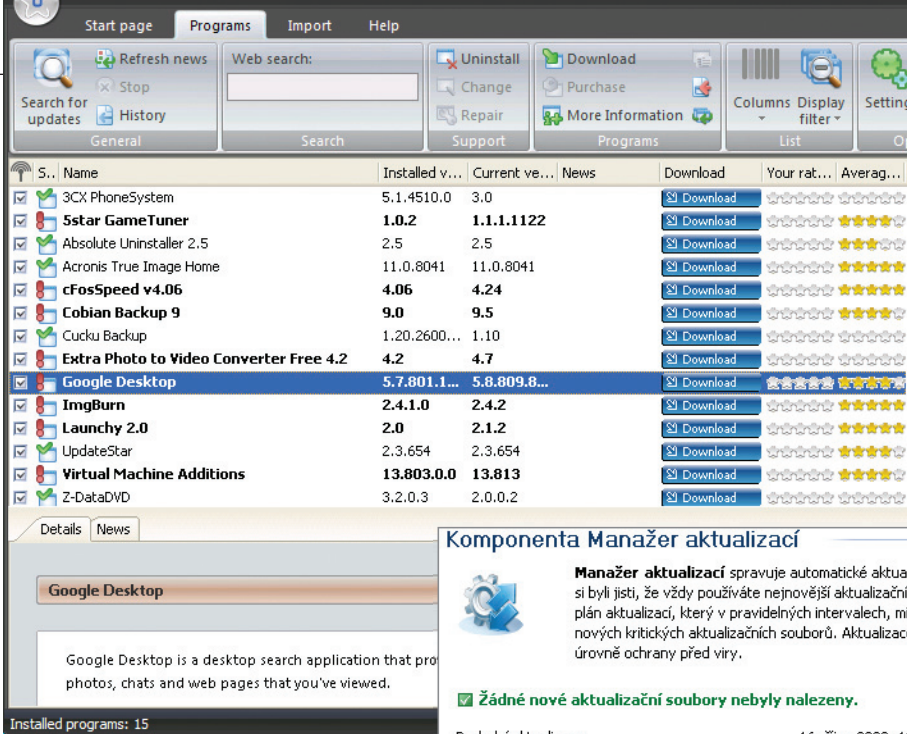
Start page Programs Import Help

Search for updates
Refresh news
Stop
History
General

Web search:
Search

Uninstall
Change
Repair
Support

Download
Purchase
More Information
Programs

Columns
Display filter
List

Setting

| S.. | Name | Installed v... | Current ve... | News | Download | Your rat... | Averag... |
|---|---|---|---|---|---|---|---|
| ☑ | 3CX PhoneSystem | 5.1.4510.0 | 3.0 | | Download | | |
| ☑ | 5star GameTuner | 1.0.2 | 1.1.1.1122 | | Download | | |
| ☑ | Absolute Uninstaller 2.5 | 2.5 | 2.5 | | Download | | |
| ☑ | Acronis True Image Home | 11.0.8041 | 11.0.8041 | | Download | | |
| ☑ | cFosSpeed v4.06 | 4.06 | 4.24 | | Download | | |
| ☑ | Cobian Backup 9 | 9.0 | 9.5 | | Download | | |
| ☑ | Cucku Backup | 1.20.2600... | 1.10 | | Download | | |
| ☑ | Extra Photo to Video Converter Free 4.2 | 4.2 | 4.7 | | Download | | |
| ☑ | Google Desktop | 5.7.801.1... | 5.8.809.8... | | Download | | |
| ☑ | ImgBurn | 2.4.1.0 | 2.4.2 | | Download | | |
| ☑ | Launchy 2.0 | 2.0 | 2.1.2 | | Download | | |
| ☑ | UpdateStar | 2.3.654 | 2.3.654 | | Download | | |
| ☑ | Virtual Machine Additions | 13.803.0.0 | 13.813 | | Download | | |
| ☑ | Z-DataDVD | 3.2.0.3 | 2.0.0.2 | | Download | | |

Details News

Google Desktop

Google Desktop is a desktop search application that pro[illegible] photos, chats and web pages that you've viewed.

Installed programs: 15

Komponenta Manažer aktualizací

Manažer aktualizací spravuje automatické aktua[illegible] si byli jisti, že vždy používáte nejnovější aktualizační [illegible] plán aktualizací, který v pravidelných intervalech, m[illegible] nových kritických aktualizačních souborů. Aktualizac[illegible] úrovně ochrany před viry.

Žádné nové aktualizační soubory nebyly nalezeny.